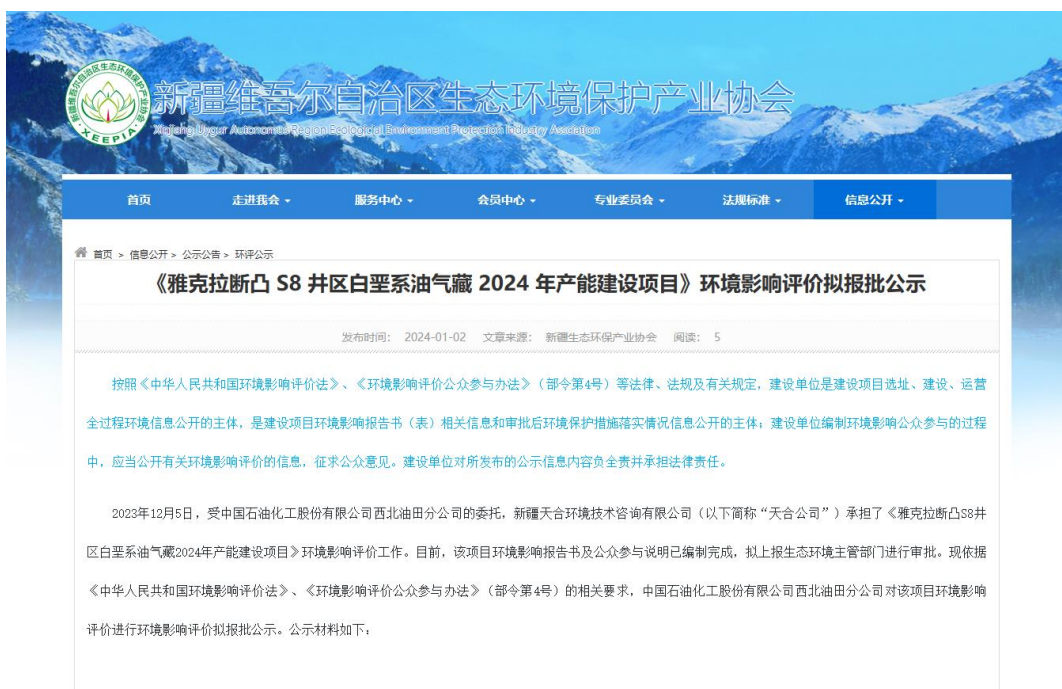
新疆维吾尔自治区生态环境保护产业协会
Xinjiang Uygur Autonomous Region Ecological Environment Protection Industry Association
XEEPIA

首页　走进我会　服务中心　会员中心　专业委员会　法规标准　信息公开

首页 > 信息公开 > 公示公告 > 环评公示

《雅克拉断凸 S8 井区白垩系油气藏 2024 年产能建设项目》环境影响评价拟报批公示

发布时间: 2024-01-02　文章来源: 新疆生态环保产业协会　阅读: 5

按照《中华人民共和国环境影响评价法》、《环境影响评价公众参与办法》（部令第4号）等法律、法规及有关规定，建设单位是建设项目选址、建设、运营全过程环境信息公开的主体，是建设项目环境影响报告书（表）相关信息和审批后环境保护措施落实情况信息公开的主体；建设单位编制环境影响公众参与的过程中，应当公开有关环境影响评价的信息，征求公众意见。建设单位对所发布的公示信息内容负全责并承担法律责任。

2023年12月5日，受中国石油化工股份有限公司西北油田分公司的委托，新疆天合环境技术咨询有限公司（以下简称"天合公司"）承担了《雅克拉断凸S8井区白垩系油气藏2024年产能建设项目》环境影响评价工作。目前，该项目环境影响报告书及公众参与说明已编制完成，拟上报生态环境主管部门进行审批。现依据《中华人民共和国环境影响评价法》、《环境影响评价公众参与办法》（部令第4号）的相关要求，中国石油化工股份有限公司西北油田分公司对该项目环境影响评价进行环境影响评价拟报批公示。公示材料如下：